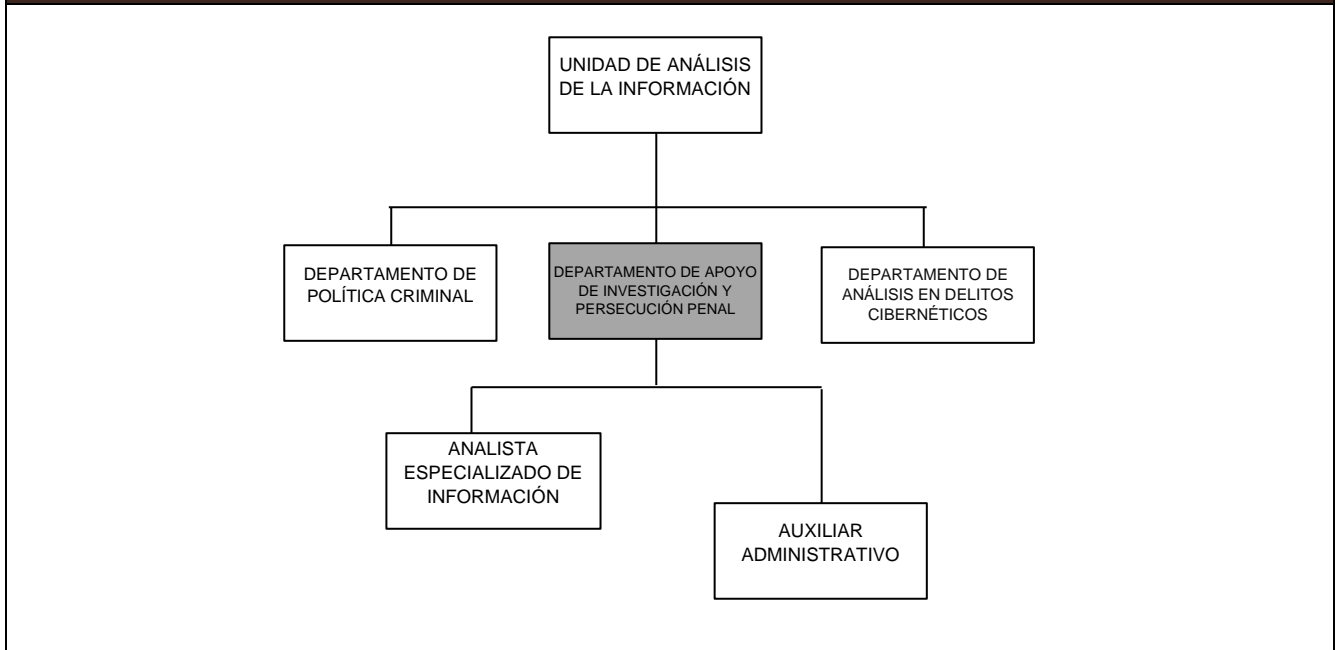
UNIDAD DE ANÁLISIS DE LA INFORMACIÓN

DEPARTAMENTO DE POLÍTICA CRIMINAL

DEPARTAMENTO DE APOYO DE INVESTIGACIÓN Y PERSECUCIÓN PENAL

DEPARTAMENTO DE ANÁLISIS EN DELITOS CIBERNÉTICOS

ANALISTA ESPECIALIZADO DE INFORMACIÓN

AUXILIAR ADMINISTRATIVO